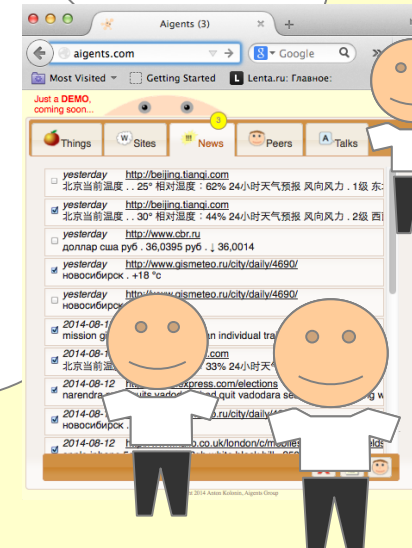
Aigents (3)

aigents.com

Google

Most Visited

Getting Started

Lenta.ru: Главное:

Just a DEMO, coming soon...

Things

Sites

3

News

Peers

Talks

yesterday http://beijing.tianqi.com
北京当前温度 . . 25° 相对湿度：62% 24小时天气预报 风向风力 . 1级 东

yesterday http://beijing.tianqi.com
北京当前温度 . . 30° 相对湿度：44% 24小时天气预报 风向风力 . 2级 西

yesterday http://www.cbr.ru
доллар сша руб . 36,0395 руб . ↓ 36,0014

yesterday http://www.gismeteo.ru/city/daily/4690/
новосибирск . +18 °c

yesterday http://www.gismeteo.ru/city/daily/4690/
новосибирск . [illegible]

2014-08-1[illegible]
mission g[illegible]n individual tra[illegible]

2014-08-1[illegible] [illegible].com
北京当前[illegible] 33% 24小时天气预报 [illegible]

2014-08-12 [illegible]express.com/elections
narendra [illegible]uits vadodara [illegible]quit vadodara se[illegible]

2014-08-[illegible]
новосибирск . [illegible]

2014-08-12 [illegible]co.uk/london/c/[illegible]

© 2014 Anton Kolonin, Aigents Group